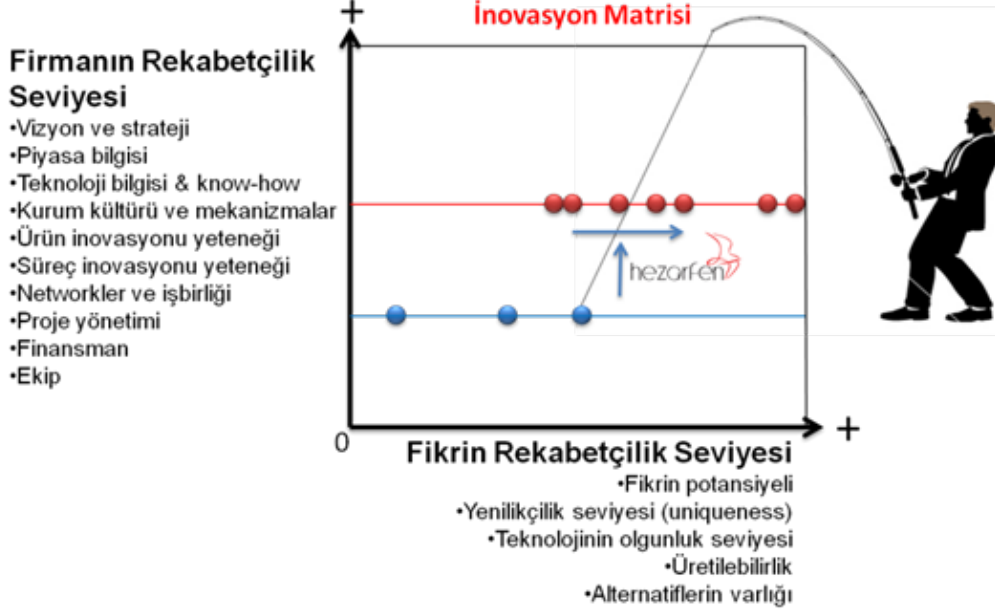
İnovasyon Matrisi

+

Firmanın Rekabetçilik Seviyesi
•Vizyon ve strateji
•Piyasa bilgisi
•Teknoloji bilgisi & know-how
•Kurum kültürü ve mekanizmalar
•Ürün inovasyonu yeteneği
•Süreç inovasyonu yeteneği
•Networkler ve işbirliği
•Proje yönetimi
•Finansman
•Ekip

hezarfen

0

+

Fikrin Rekabetçilik Seviyesi
•Fikrin potansiyeli
•Yenilikçilik seviyesi (uniqueness)
•Teknolojinin olgunluk seviyesi
•Üretilebilirlik
•Alternatiflerin varlığı